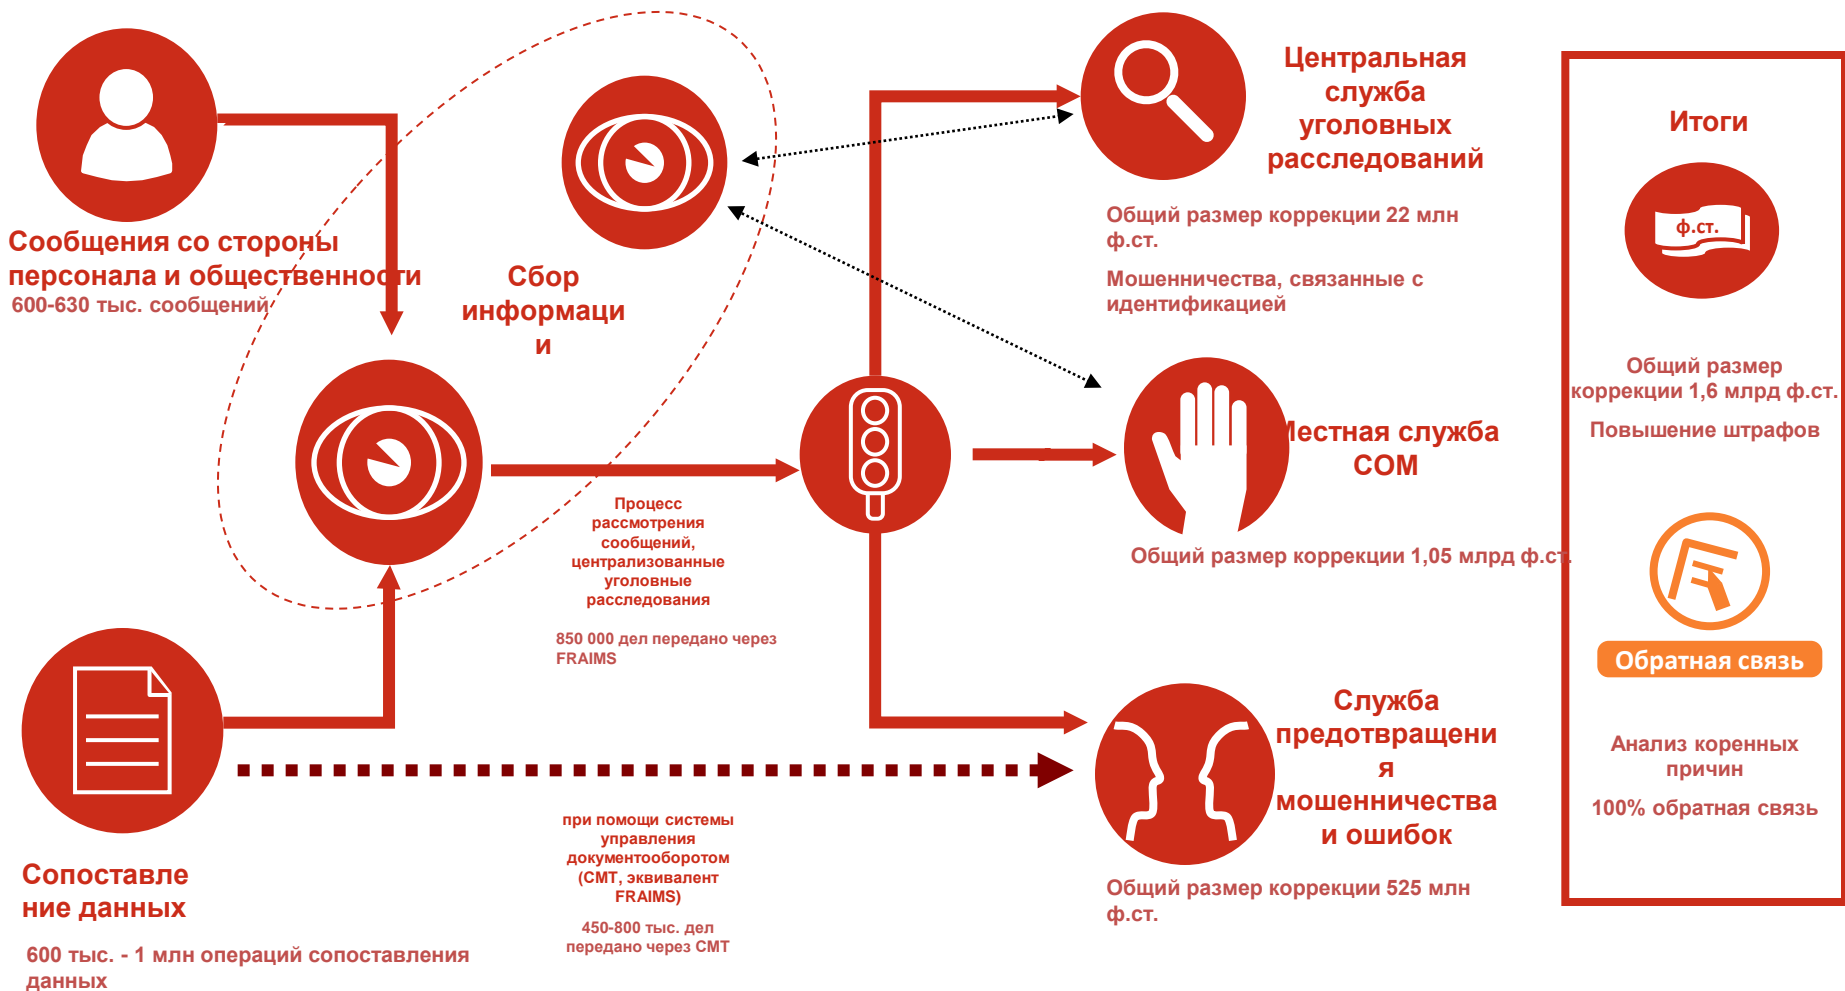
Сообщения со стороны персонала и общественности
600-630 тыс. сообщений

Сбор информаци и

Центральная служба уголовных расследований

Общий размер коррекции 22 млн ф.ст.

Мошенничества, связанные с идентификацией

Итоги

ф.ст.

Общий размер коррекции 1,6 млрд ф.ст.

Повышение штрафов

Местная служба СОМ

Общий размер коррекции 1,05 млрд ф.ст.

Процесс рассмотрения сообщений, централизованные уголовные расследования

850 000 дел передано через FRAIMS

Обратная связь

Служба предотвращени я мошенничества и ошибок

Анализ коренных причин

100% обратная связь

при помощи системы управления документооборотом (СМТ, эквивалент FRAIMS)

450-800 тыс. дел передано через СМТ

Сопоставле ние данных

600 тыс. - 1 млн операций сопоставления данных

Общий размер коррекции 525 млн ф.ст.